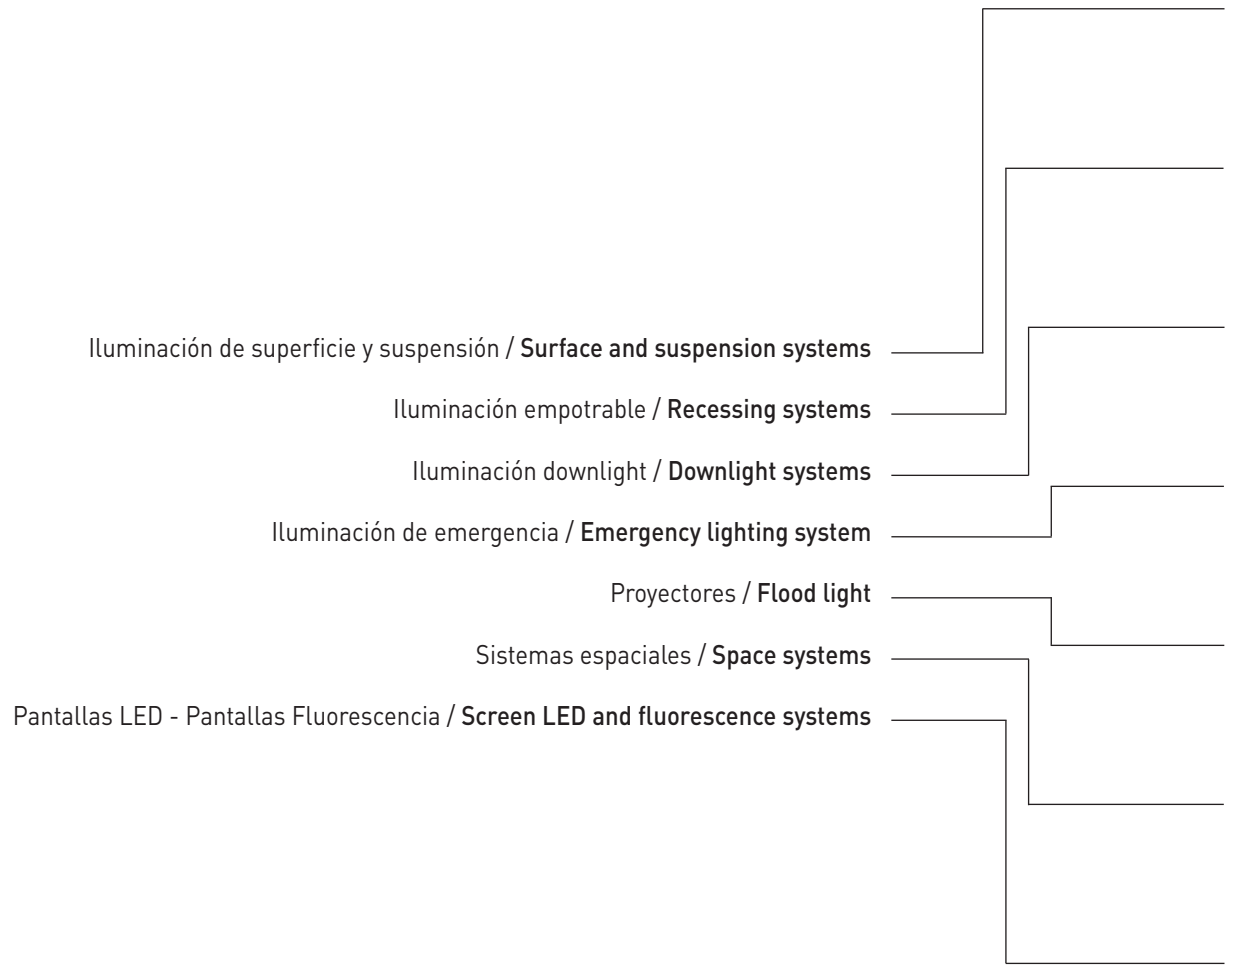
Iluminación de superficie y suspensión / Surface and suspension systems

Iluminación empotrable / Recessing systems

Iluminación downlight / Downlight systems

Iluminación de emergencia / Emergency lighting system

Proyectores / Flood light

Sistemas espaciales / Space systems

Pantallas LED - Pantallas Fluorescencia / Screen LED and fluorescence systems